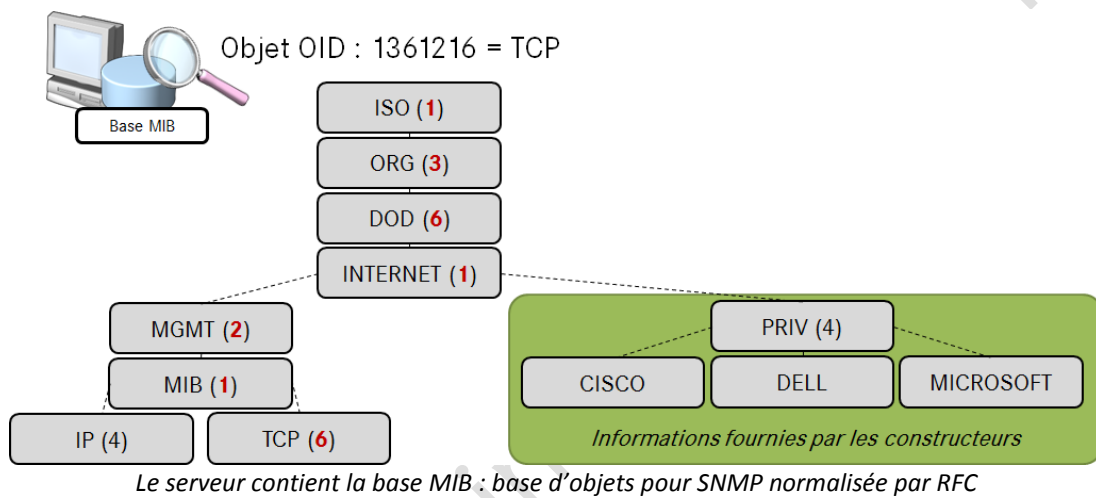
Base MIB

Objet OID : 1361216 = TCP

ISO (1)

ORG (3)

DOD (6)

INTERNET (1)

MGMT (2)

MIB (1)

IP (4)

TCP (6)

PRIV (4)

CISCO

DELL

MICROSOFT

Informations fournies par les constructeurs

Le serveur contient la base MIB : base d'objets pour SNMP normalisée par RFC